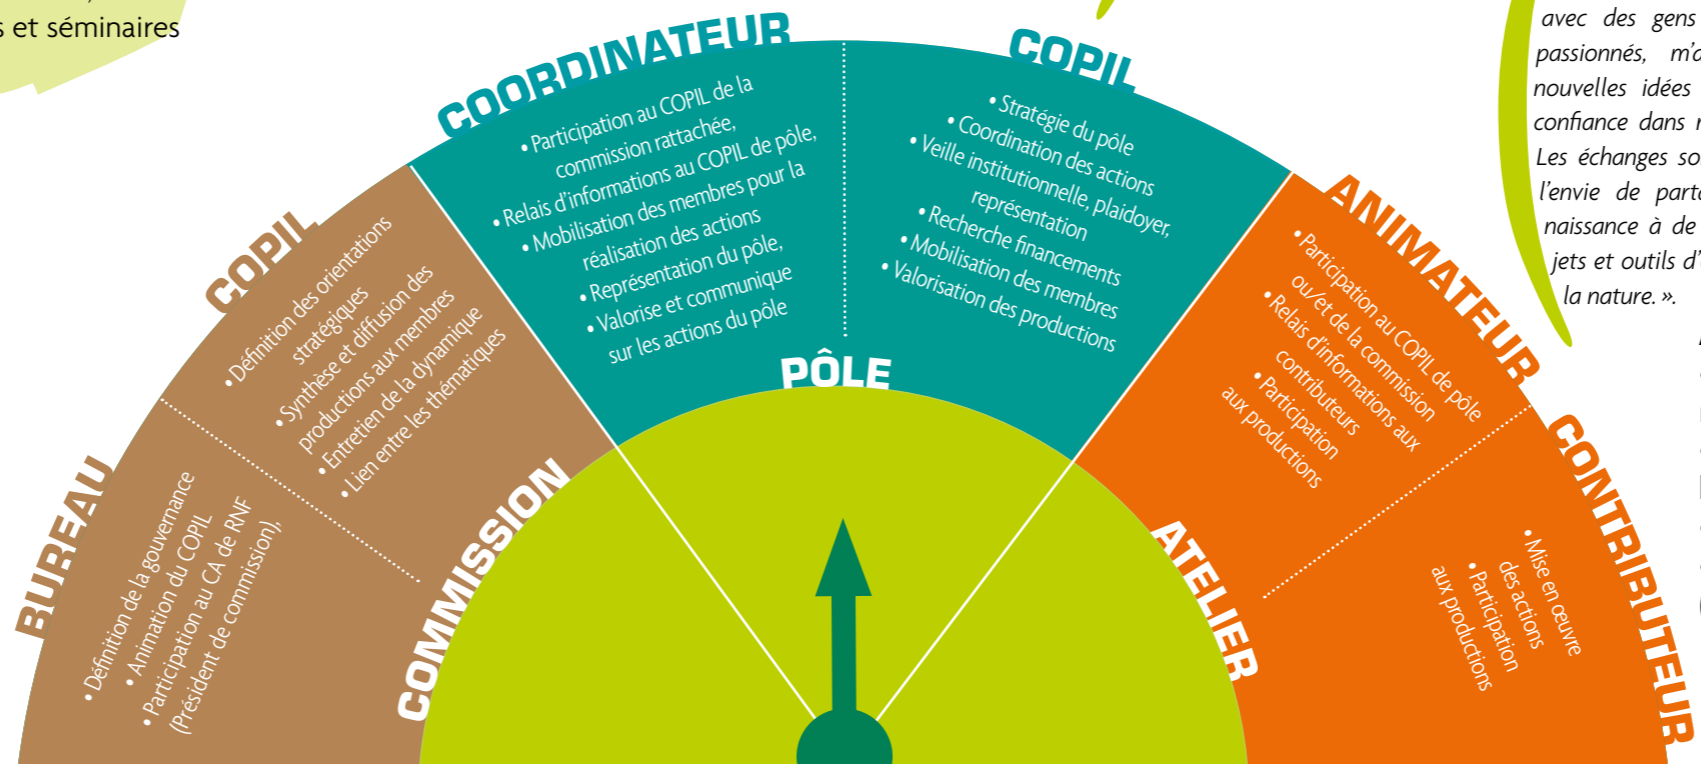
s et séminaires

COORDINATEUR
• Participation au COPIL de la commission rattachée,
• Relais d'informations au COPIL de pôle,
• Mobilisation des membres pour la réalisation des actions
• Représentation du pôle,
• Valorise et communique sur les actions du pôle

COPIL
• Stratégie du pôle
• Coordination des actions
• Veille institutionnelle, plaidoyer, représentation
• Recherche financements
• Mobilisation des membres
• Valorisation des productions

PÔLE

COPIL
• Définition des orientations stratégiques
• Synthèse et diffusion des productions aux membres
• Entretien de la dynamique
• Lien entre les thématiques

BUREAU
• Définition de la gouvernance
• Animation du COPIL
• Participation au CA de RNF (Président de commission),

COMMISSION

ANIMATEUR
• Participation au COPIL de pôle ou/et de la commission
• Relais d'informations aux contributeurs
• Participation aux productions

CONTRIBUTEUR
• Mise en œuvre des actions
• Participation aux productions

ATELIER

avec des gens passionnés, m'a nouvelles idées confiance dans Les échanges so l'envie de part naissance à de jets et outils d' la nature. ».